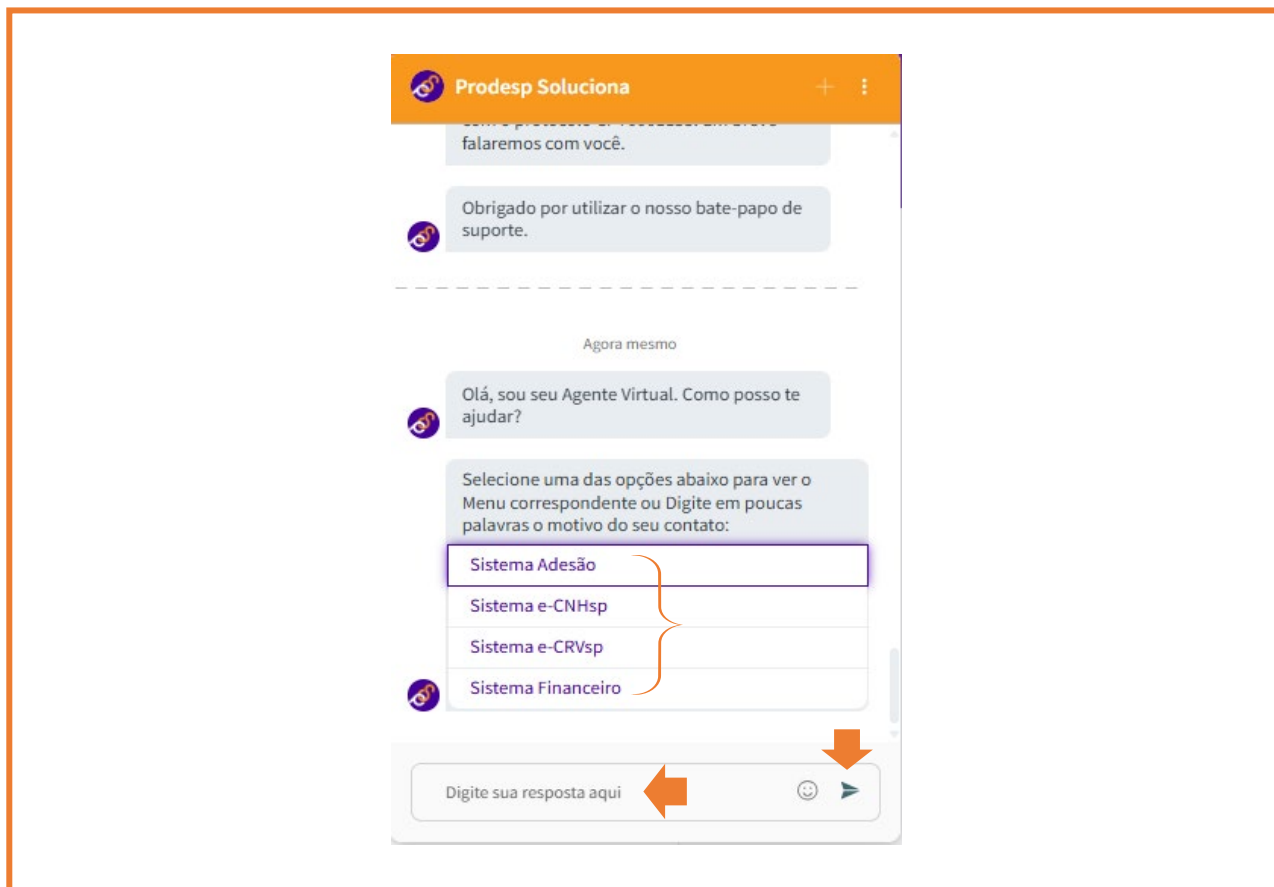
Prodesp Soluciona

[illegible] falaremos com você.

Obrigado por utilizar o nosso bate-papo de suporte.

Agora mesmo

Olá, sou seu Agente Virtual. Como posso te ajudar?

Selecione uma das opções abaixo para ver o Menu correspondente ou Digite em poucas palavras o motivo do seu contato:

Sistema Adesão
Sistema e-CNHsp
Sistema e-CRVsp
Sistema Financeiro

Digite sua resposta aqui